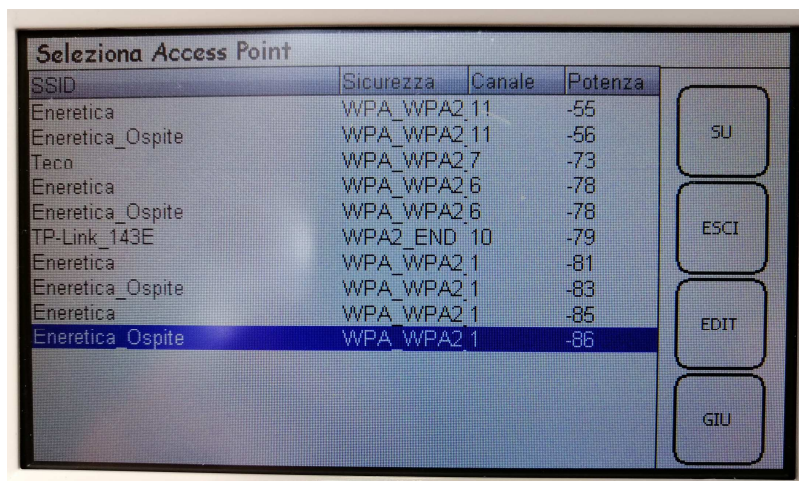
Seleziona Access Point

| SSID | Sicurezza | Canale | Potenza |
|---|---|---|---|
| Eneretica | WPA_WPA2 | 11 | -55 |
| Eneretica_Ospite | WPA_WPA2 | 11 | -56 |
| Teco | WPA_WPA2 | 7 | -73 |
| Eneretica | WPA_WPA2 | 6 | -78 |
| Eneretica_Ospite | WPA_WPA2 | 6 | -78 |
| TP-Link_143E | WPA2_END | 10 | -79 |
| Eneretica | WPA_WPA2 | 1 | -81 |
| Eneretica_Ospite | WPA_WPA2 | 1 | -83 |
| Eneretica | WPA_WPA2 | 1 | -85 |
| Eneretica_Ospite | WPA_WPA2 | 1 | -86 |

SU

ESCI

EDIT

GIU